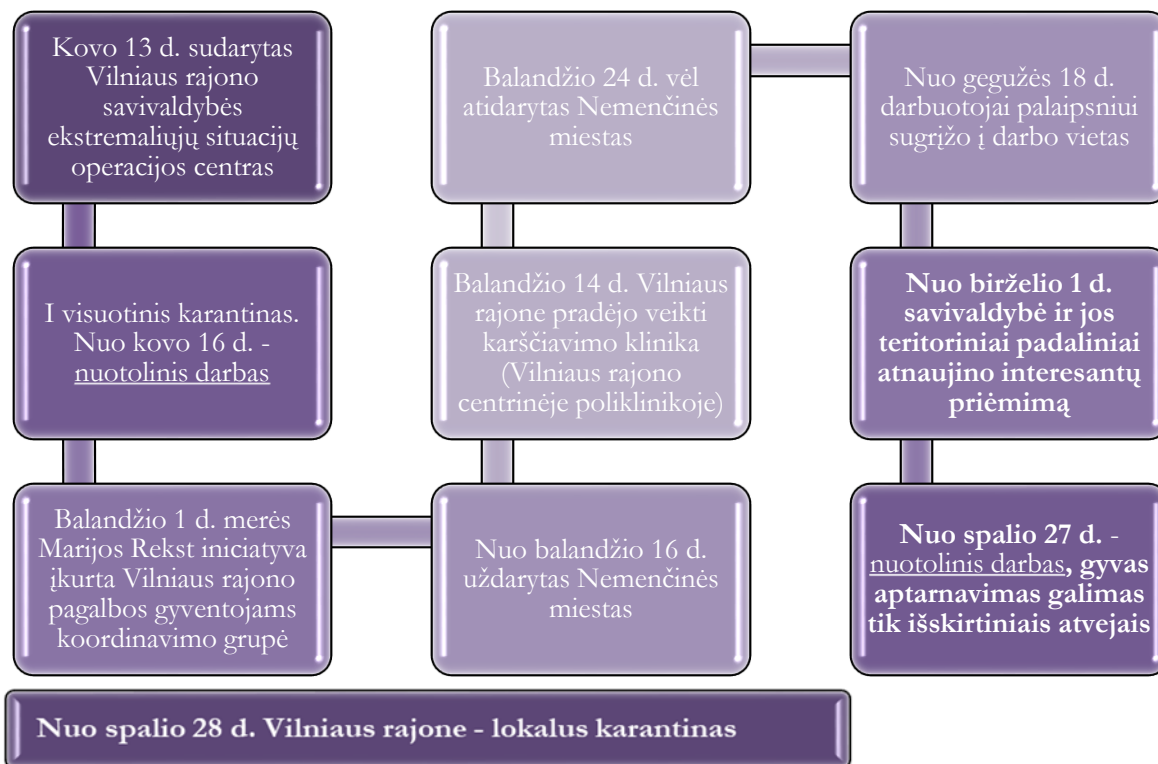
Kovo 13 d. sudarytas Vilniaus rajono savivaldybės ekstremaliųjų situacijų operacijos centras

I visuotinis karantinas. Nuo kovo 16 d. - nuotolinis darbas

Balandžio 1 d. merės Marijos Rekst iniciatyva įkurta Vilniaus rajono pagalbos gyventojams koordinavimo grupė

Nuo balandžio 16 d. uždarytas Nemenčinės miestas

Balandžio 14 d. Vilniaus rajone pradėjo veikti karščiavimo klinika (Vilniaus rajono centrinėje poliklinikoje)

Balandžio 24 d. vėl atidarytas Nemenčinės miestas

Nuo gegužės 18 d. darbuotojai palaipsniui sugrįžo į darbo vietas

**Nuo birželio 1 d. savivaldybė ir jos teritoriniai padaliniai atnaujino interesantų priėmimą**

**Nuo spalio 27 d.** - nuotolinis darbas**, gyvas aptarnavimas galimas tik išskirtiniais atvejais**

**Nuo spalio 28 d. Vilniaus rajone - lokalus karantinas**